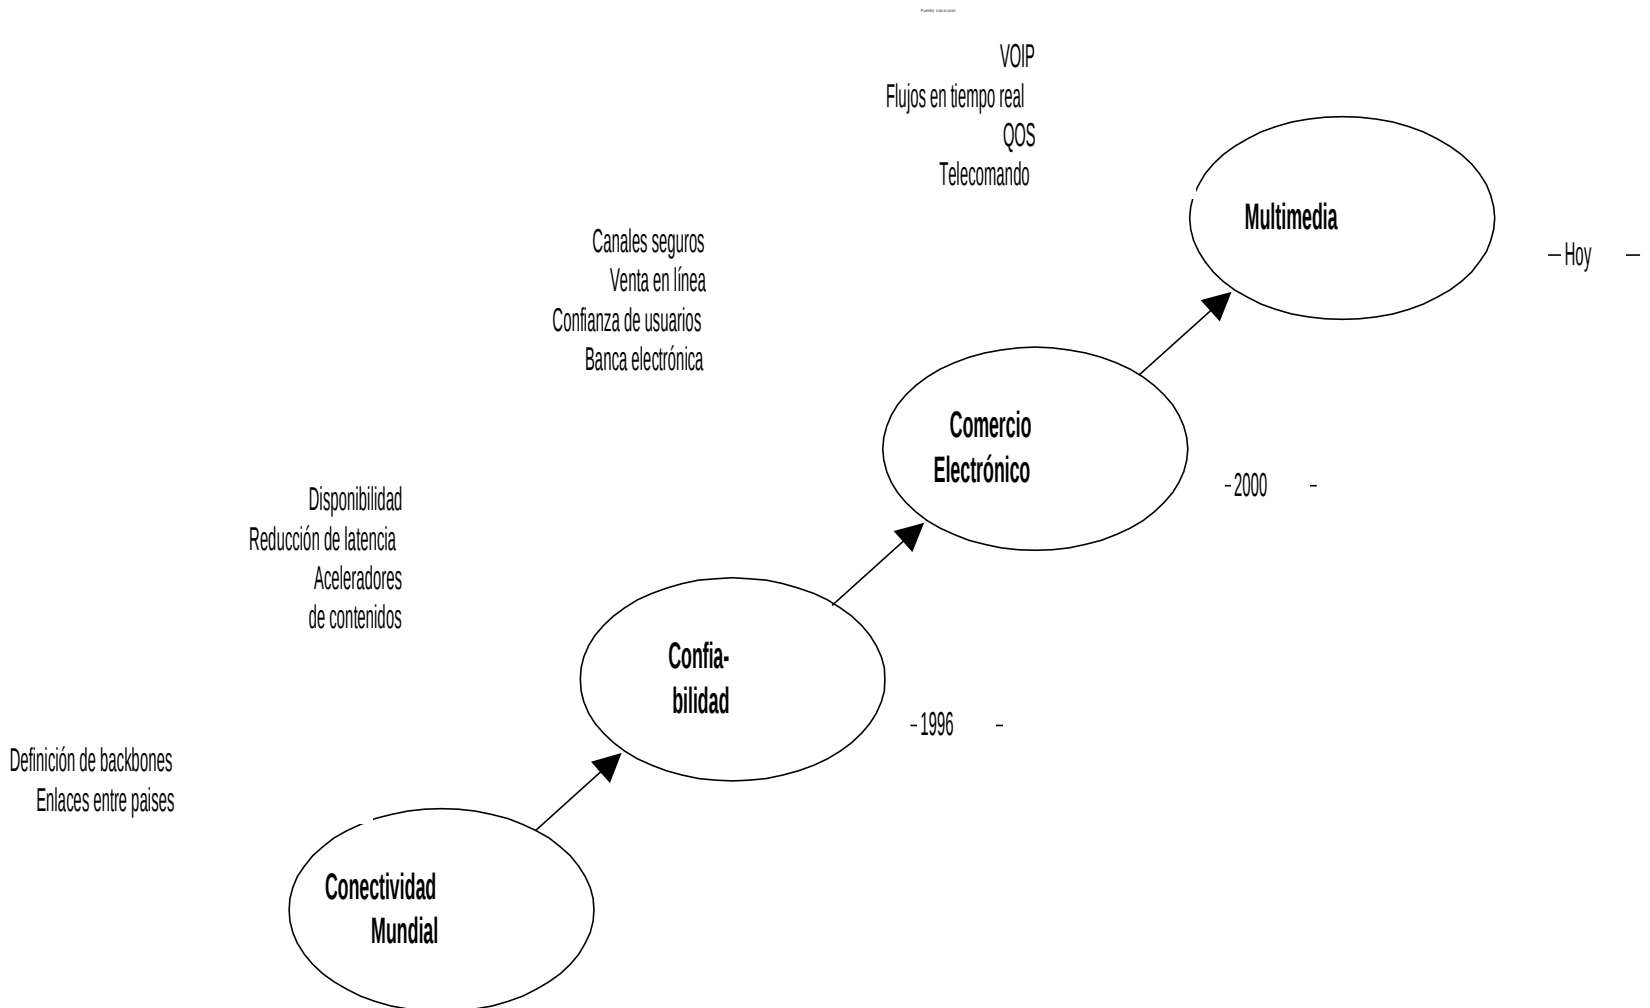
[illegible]

VOIP
Flujos en tiempo real
QOS
Telecomando

Multimedia

– Hoy –

Canales seguros
Venta en línea
Confianza de usuarios
Banca electrónica

Comercio Electrónico

- 2000 -

Disponibilidad
Reducción de latencia
Aceleradores de contenidos

Confia-bilidad

- 1996 -

Definición de backbones
Enlaces entre paises

Conectividad Mundial